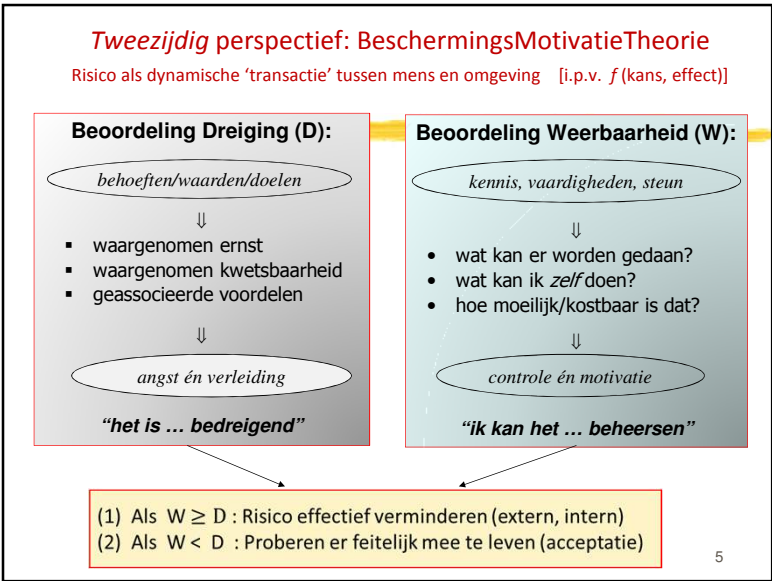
*Tweezijdig* perspectief: BeschermingsMotivatieTheorie

Risico als dynamische ‘transactie’ tussen mens en omgeving [i.p.v. $f$ (kans, effect)]

**Beoordeling Dreiging (D):**

*behoeften/waarden/doelen*

⇓

- waargenomen ernst
- waargenomen kwetsbaarheid
- geassocieerde voordelen

⇓

*angst én verleiding*

***“het is … bedreigend”***

**Beoordeling Weerbaarheid (W):**

*kennis, vaardigheden, steun*

⇓

- wat kan er worden gedaan?
- wat kan ik *zelf* doen?
- hoe moeilijk/kostbaar is dat?

⇓

*controle én motivatie*

***“ik kan het … beheersen”***

(1) Als $W \geq D$ : Risico effectief verminderen (extern, intern)
(2) Als $W < D$ : Proberen er feitelijk mee te leven (acceptatie)

5